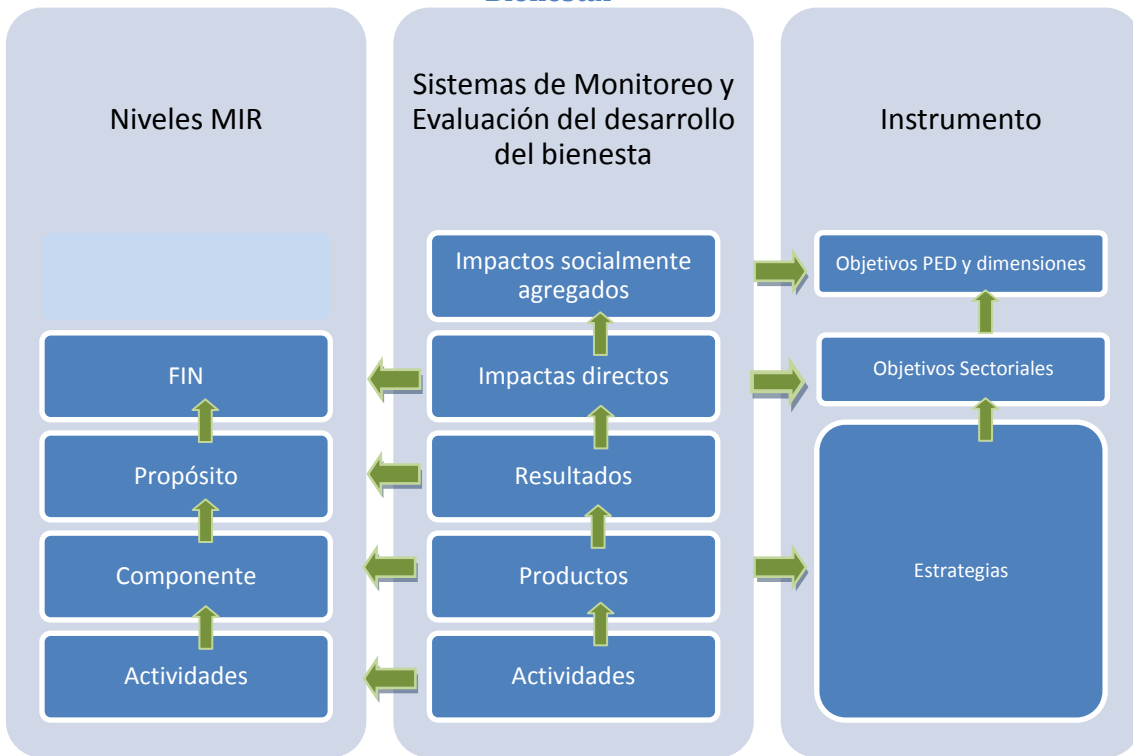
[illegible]

Niveles MIR

Sistemas de Monitoreo y Evaluación del desarrollo del bienesta

Instrumento

Impactos socialmente agregados

Objetivos PED y dimensiones

FIN

Impactas directos

Objetivos Sectoriales

Propósito

Resultados

Componente

Productos

Estrategias

Actividades

Actividades